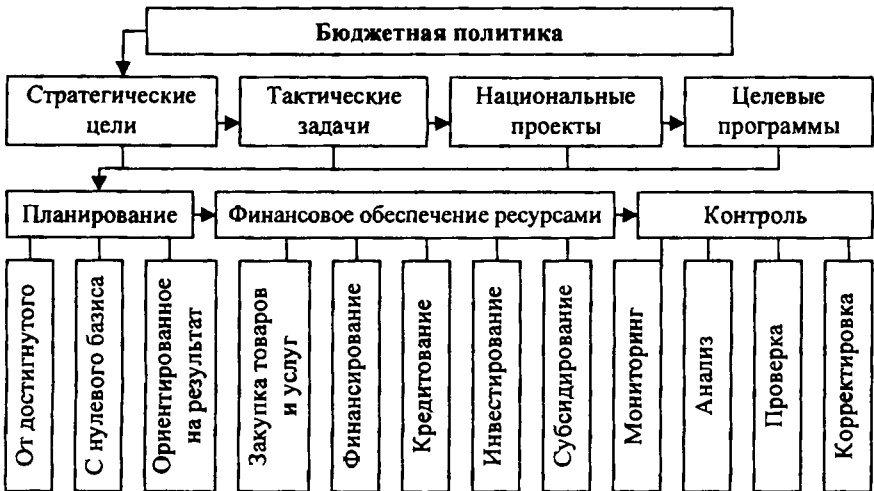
Бюджетная политика

Стратегические цели

Тактические задачи

Национальные проекты

Целевые программы

Планирование

Финансовое обеспечение ресурсами

Контроль

От достигнутого

С нулевого базиса

Ориентированное на результат

Закупка товаров и услуг

Финансирование

Кредитование

Инвестирование

Субсидирование

Мониторинг

Анализ

Проверка

Корректировка